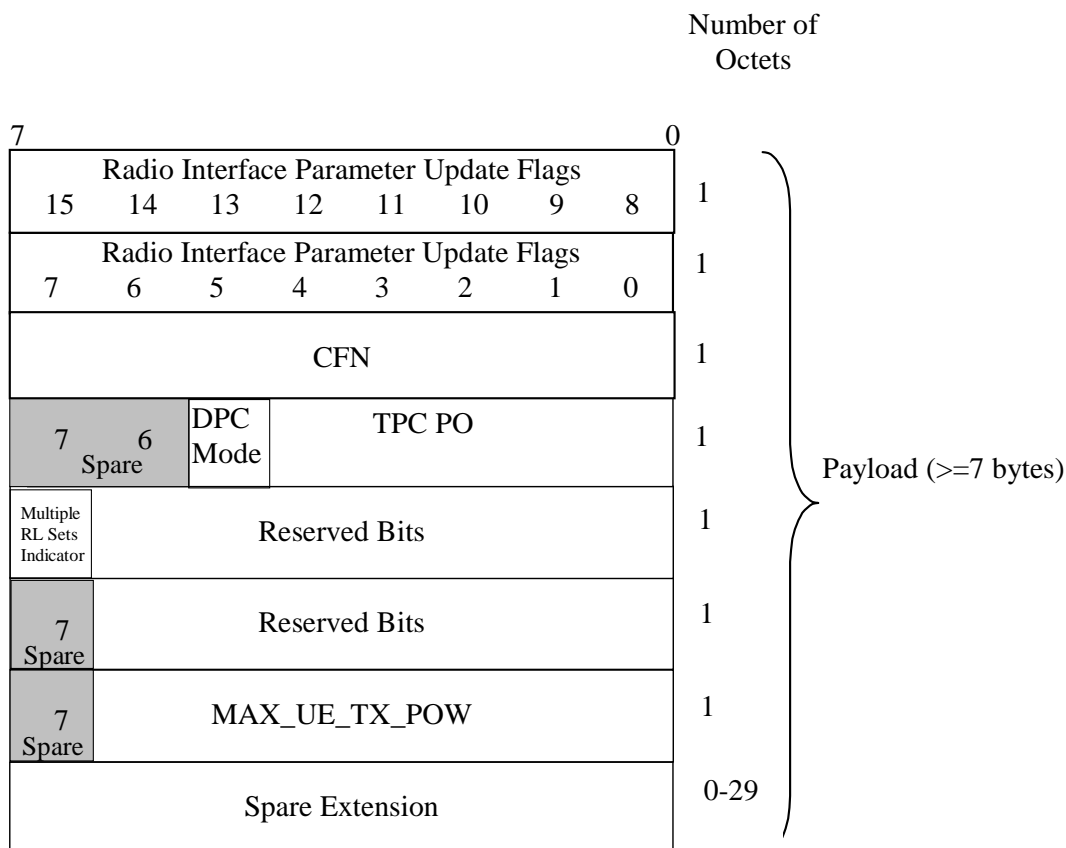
Number of Octets

| 7 | | | | | | | 0 | |
|---|---|---|---|---|---|---|---|---|
| Radio Interface Parameter Update Flags 15 14 13 12 11 10 9 8 | | | | | | | | 1 |
| Radio Interface Parameter Update Flags 7 6 5 4 3 2 1 0 | | | | | | | | 1 |
| CFN | | | | | | | | 1 |
| 7 6 Spare | DPC Mode | TPC PO | | | | | | 1 |
| Multiple RL Sets Indicator | Reserved Bits | | | | | | | 1 |
| 7 Spare | Reserved Bits | | | | | | | 1 |
| 7 Spare | MAX_UE_TX_POW | | | | | | | 1 |
| Spare Extension | | | | | | | | 0-29 |

Payload (>=7 bytes)